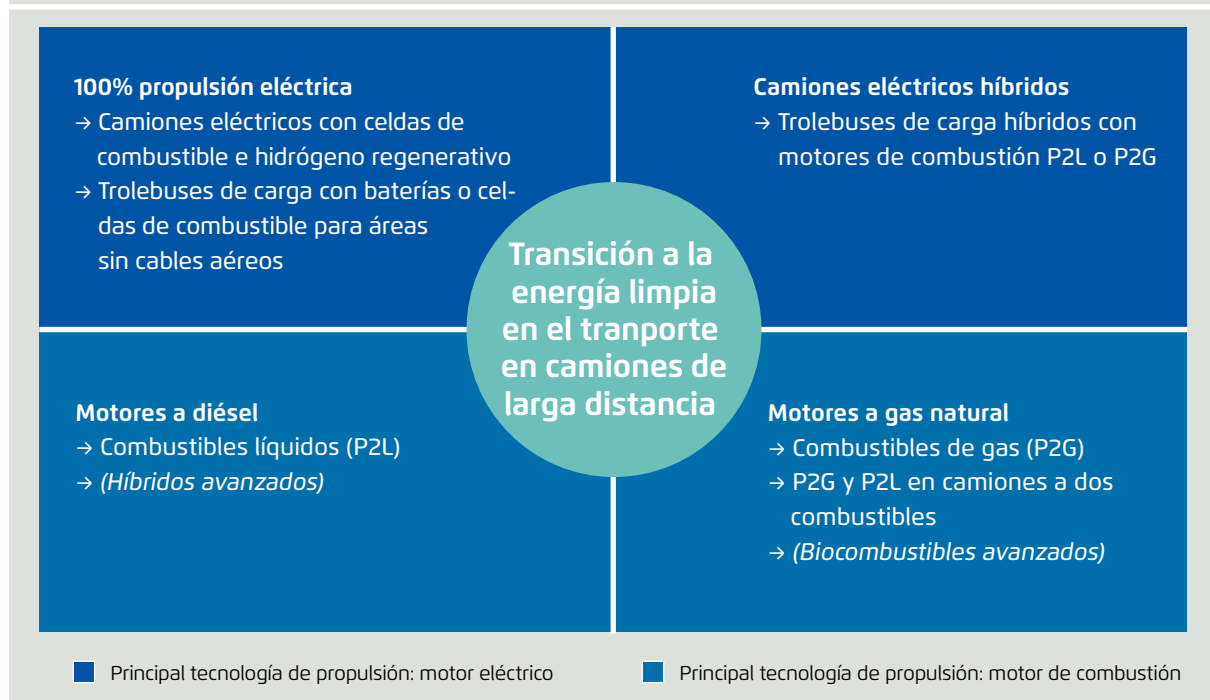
100% propulsión eléctrica
→ Camiones eléctricos con celdas de combustible e hidrógeno regenerativo
→ Trolebuses de carga con baterías o celdas de combustible para áreas sin cables aéreos

Camiones eléctricos híbridos
→ Trolebuses de carga híbridos con motores de combustión P2L o P2G

Transición a la energía limpia en el tranporte en camiones de larga distancia

Motores a diésel
→ Combustibles líquidos (P2L)
→ *(Híbridos avanzados)*

Motores a gas natural
→ Combustibles de gas (P2G)
→ P2G y P2L en camiones a dos combustibles
→ *(Biocombustibles avanzados)*

Principal tecnología de propulsión: motor eléctrico

Principal tecnología de propulsión: motor de combustión